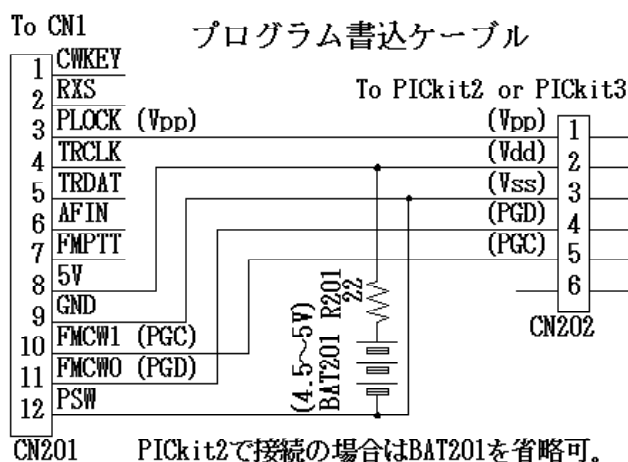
To CN1

プログラム書込ケーブル

To PICkit2 or PICkit3

1 CWKEY
2 RXS
3 PLOCK (Vpp)
4 TRCLK
5 TRDAT
6 AFIN
7 FMPTT
8 5V
9 GND
10 FMCW1 (PGC)
11 FMCW0 (PGD)
12 PSW

(Vpp) 1
(Vdd) 2
(Vss) 3
(PGD) 4
(PGC) 5
6

R201 22

BAT201 (4.5~5V)

CN202

CN201

PICkit2で接続の場合はBAT201を省略可。